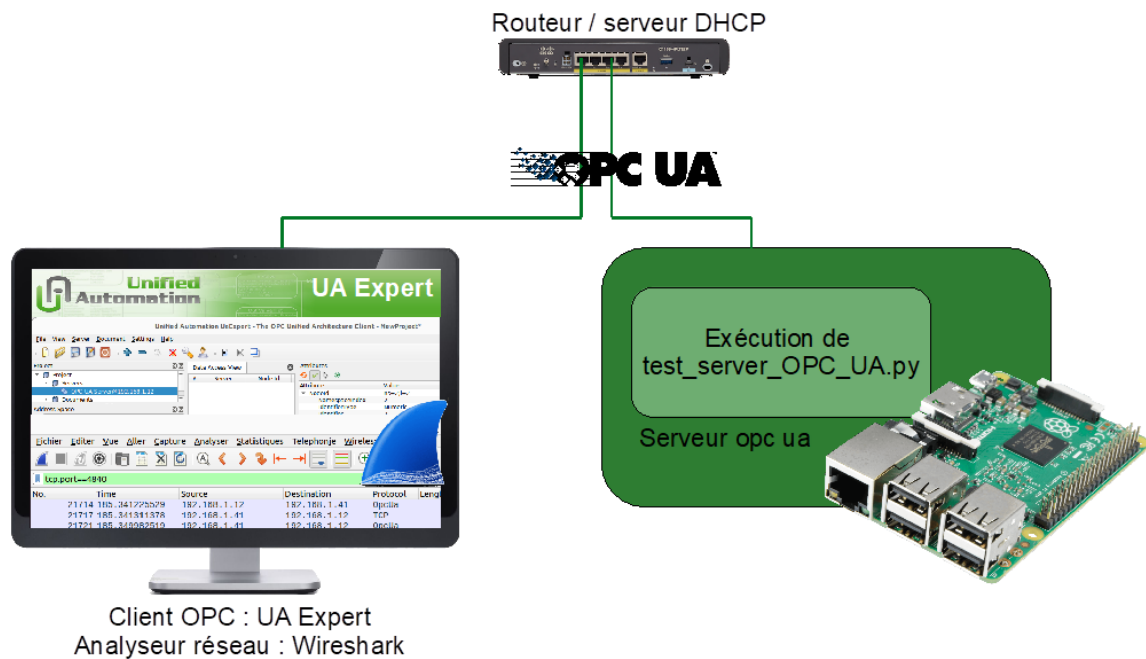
Routeur / serveur DHCP

OPC UA

Unified Automation

UA Expert

Unified Automation UaExpert - The OPC Unified Architecture Client - NewProject*

File View Server Document Settings Help

Data Access View

Attributes

Address Space

Fichier Editer Vue Aller Capture Analyser Statistiques Telephonie Wireless

tcp.port==4840

| No. | Time | Source | Destination | Protocol | Lengt |
|---|---|---|---|---|---|
| 21714 | 185.341725529 | 192.168.1.12 | 192.168.1.41 | OpcUa | |
| 21717 | 185.341311378 | 192.168.1.41 | 192.168.1.12 | TCP | |
| 21721 | 185.349082919 | 192.168.1.41 | 192.168.1.12 | OpcUa | |

Exécution de test_server_OPC_UA.py

Serveur opc ua

Client OPC : UA Expert
Analyseur réseau : Wireshark